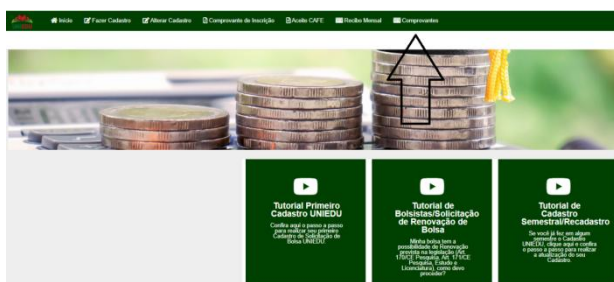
Início Fazer Cadastro Alterar Cadastro Comprovante de Inscrição Aceite CAFE Recibo Mensal Comprovantes

Tutorial Primeiro Cadastro UNIEDU

Confira aqui o passo a passo para realizar seu primeiro Cadastro de Solicitação de Bolsa UNIEDU.

Tutorial de Bolsistas/Solicitação de Renovação de Bolsa

Minha bolsa tem a possibilidade de Renovação prevista na legislação (Art. 170/CE Pesquisa, Art. 171/CE Pesquisa, Estudo e Licenciatura), como devo proceder?

Tutorial de Cadastro Semestral/Recadastro

Se você já fez em algum semestre o Cadastro UNIEDU, clique aqui e confira o passo a passo para realizar a atualização do seu Cadastro.